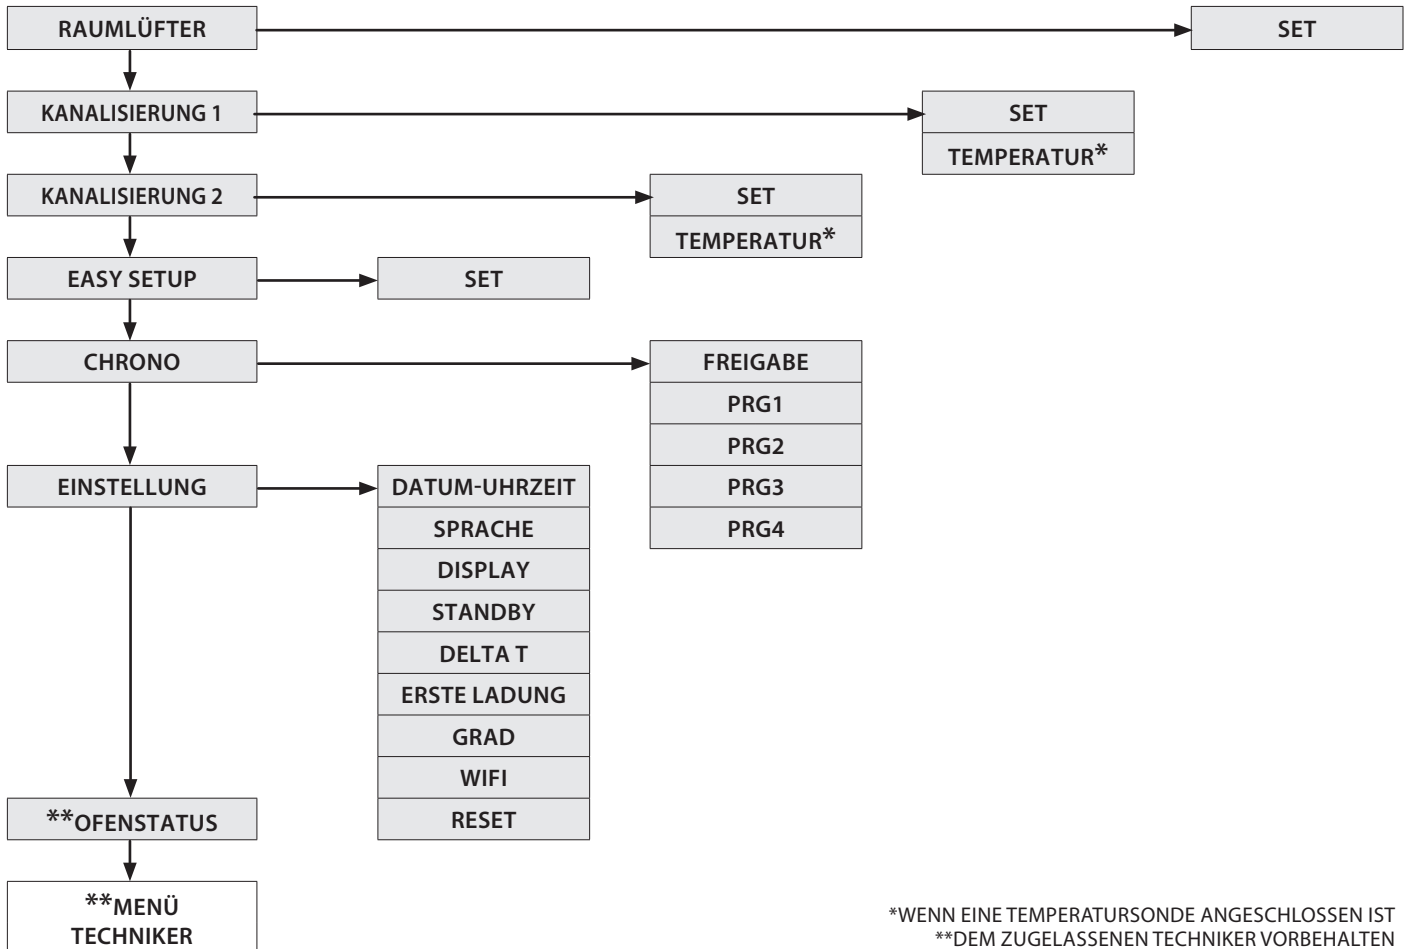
RAUMLÜFTER

SET

KANALISIERUNG 1

SET
TEMPERATUR*

KANALISIERUNG 2

SET
TEMPERATUR*

EASY SETUP

SET

CHRONO

FREIGABE
PRG1
PRG2
PRG3
PRG4

EINSTELLUNG

DATUM-UHRZEIT
SPRACHE
DISPLAY
STANDBY
DELTA T
ERSTE LADUNG
GRAD
WIFI
RESET

**OFENSTATUS

**MENÜ TECHNIKER

*WENN EINE TEMPERATURSONDE ANGESCHLOSSEN IST
**DEM ZUGELASSENEN TECHNIKER VORBEHALTEN